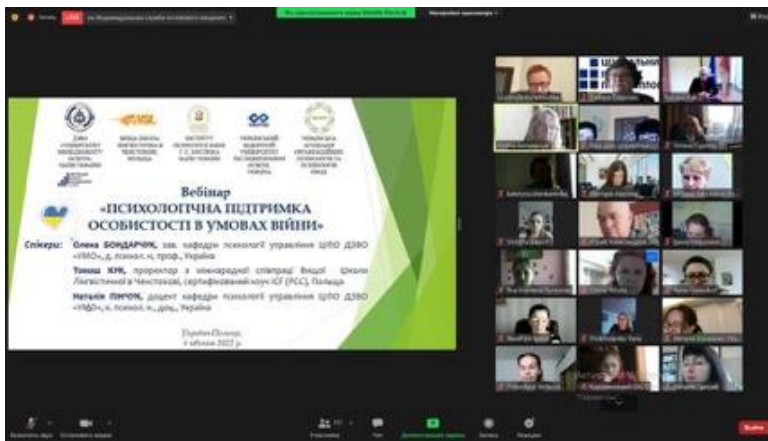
Вебінар
«ПСИХОЛОГІЧНА ПІДТРИМКА ОСОБИСТОСТІ В УМОВАХ ВІЙНИ»

Спікери: Олена БОНДАРЧУК, зав. кафедри психології управління ЦІПО ДЗВО «УМО», д. психол. н., проф., Україна

Томаш КУК, проректор з міжнародної співпраці Вищої Школи Лінгвістичної в Ченстохові, сертифікований коуч ICF (PCC), Польща

Наталія ПІНЧУК, доцент кафедри психології управління ЦІПО ДЗВО «УМО», к. психол. н., доц., Україна

Україна-Польща
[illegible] 2022 р.

LIVE

Вийти